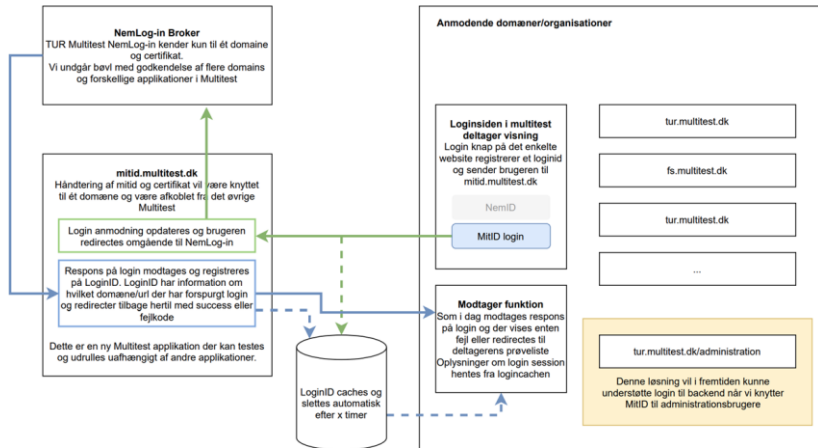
NemLog-in Broker
TUR Multitest NemLog-in kender kun til ét domaine og certifikat.
Vi undgår bøvl med godkendelse af flere domains og forskellige applikationer i Multitest

mitid.multitest.dk
Håndtering af mitid og certifikat vil være knyttet til ét domæne og være afkoblet fra det øvrige Multitest

Login anmodning opdateres og brugeren redirectes omgående til NemLog-in

Respons på login modtages og registreres på LoginID. LoginID har information om hvilket domæne/url der har forspurgt login og redirecter tilbage hertil med success eller fejlkode

Dette er en ny Multitest applikation der kan testes og udrulles uafhængigt af andre applikationer.

LoginID caches og slettes automatisk efter x timer

Anmodende domæner/organisationer

Loginsiden i multitest deltager visning
Login knap på det enkelte website registrerer et loginid og sender brugeren til mitid.multitest.dk

NemID

MitID login

Modtager funktion
Som i dag modtages respons på login og der vises enten fejl eller redirectes til deltagerens prøveliste
Oplysninger om login session hentes fra logincachen

tur.multitest.dk

fs.multitest.dk

tur.multitest.dk

...

tur.multitest.dk/administration

Denne løsning vil i fremtiden kunne understøtte login til backend når vi knytter MitID til administrationsbrugere